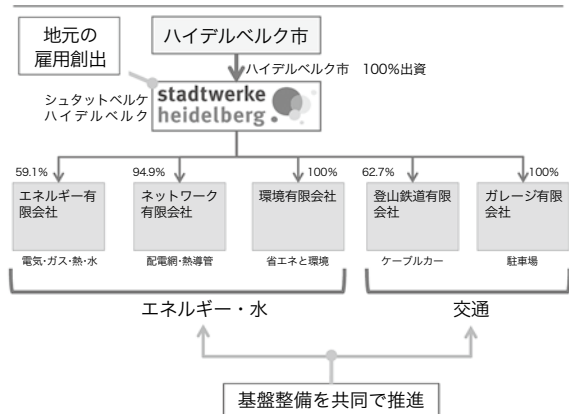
地元の
雇用創出

ハイデルベルク市

ハイデルベルク市　100%出資

シュタットベルケ
ハイデルベルク

stadtwerke
heidelberg

59.1%
エネルギー有限会社
電気・ガス・熱・水

94.9%
ネットワーク有限会社
配電網・熱導管

100%
環境有限会社
省エネと環境

62.7%
登山鉄道有限会社
ケーブルカー

100%
ガレージ有限会社
駐車場

エネルギー・水

交通

基盤整備を共同で推進